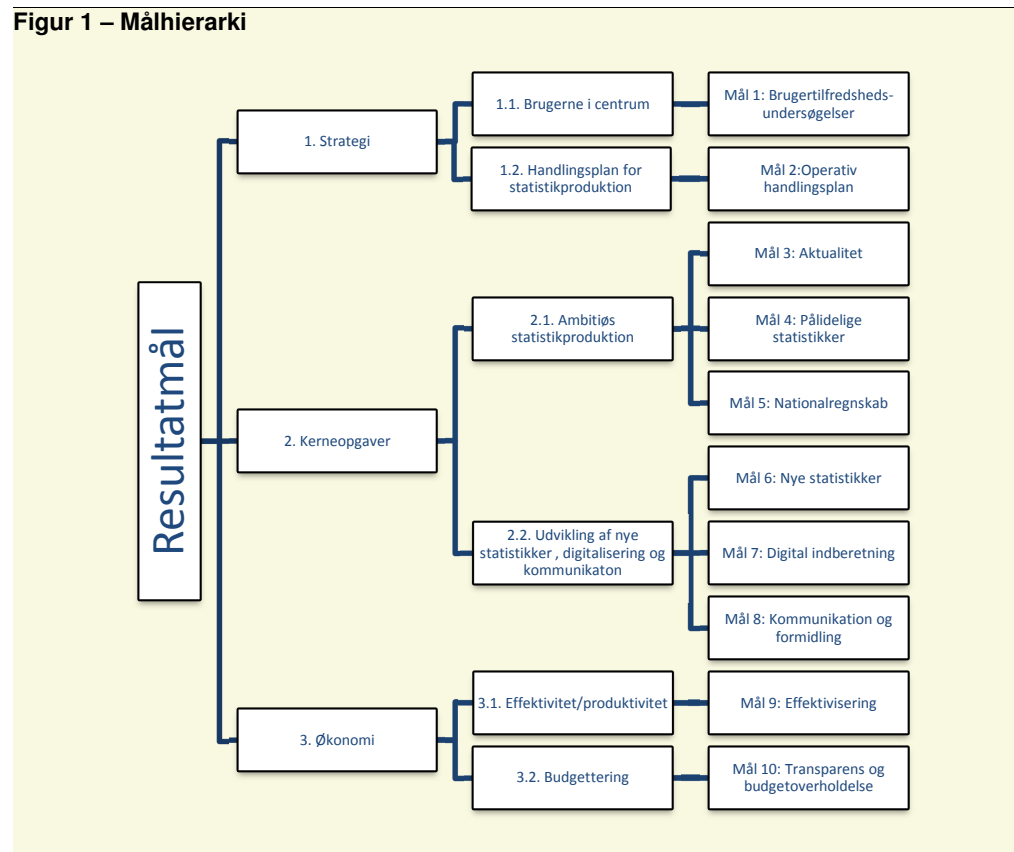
Figur 1 – Målhierarki

Resultatmål

1. Strategi

1.1. Brugerne i centrum

Mål 1: Brugertilfredshedsundersøgelser

1.2. Handlingsplan for statistikproduktion

Mål 2:Operativ handlingsplan

2. Kerneopgaver

2.1. Ambitiøs statistikproduktion

Mål 3: Aktualitet

Mål 4: Pålidelige statistikker

Mål 5: Nationalregnskab

2.2. Udvikling af nye statistikker , digitalisering og kommunikaton

Mål 6: Nye statistikker

Mål 7: Digital indberetning

Mål 8: Kommunikation og formidling

3. Økonomi

3.1. Effektivitet/produktivitet

Mål 9: Effektivisering

3.2. Budgettering

Mål 10: Transparens og budgetoverholdelse